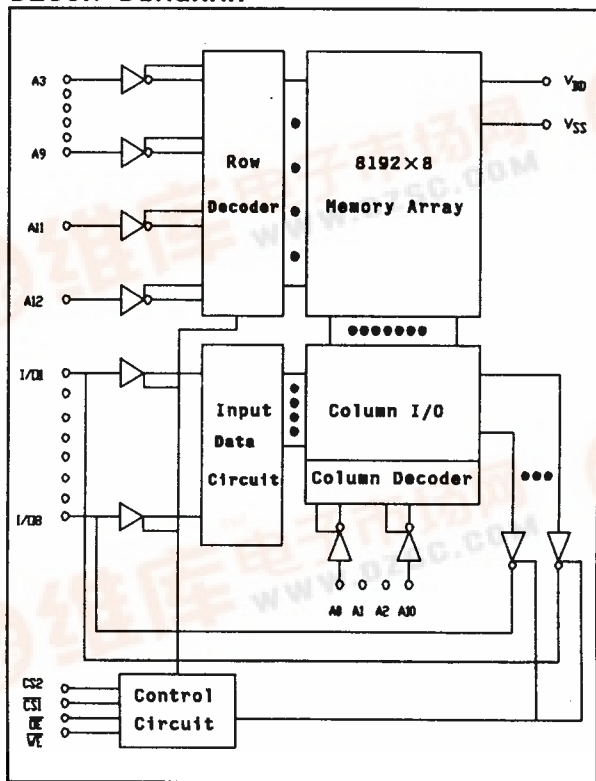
A3
A9
A11
A12
Row
Decoder
8192×8
Memory Array
$V_{DD}$
$V_{SS}$
I/O1
I/O8
Input
Data
Circuit
Column I/O
Column Decoder
A0 A1 A2 A10
CS2
$\overline{CS1}$
$\overline{OE}$
$\overline{WE}$
Control
Circuit
www.dzsc.com